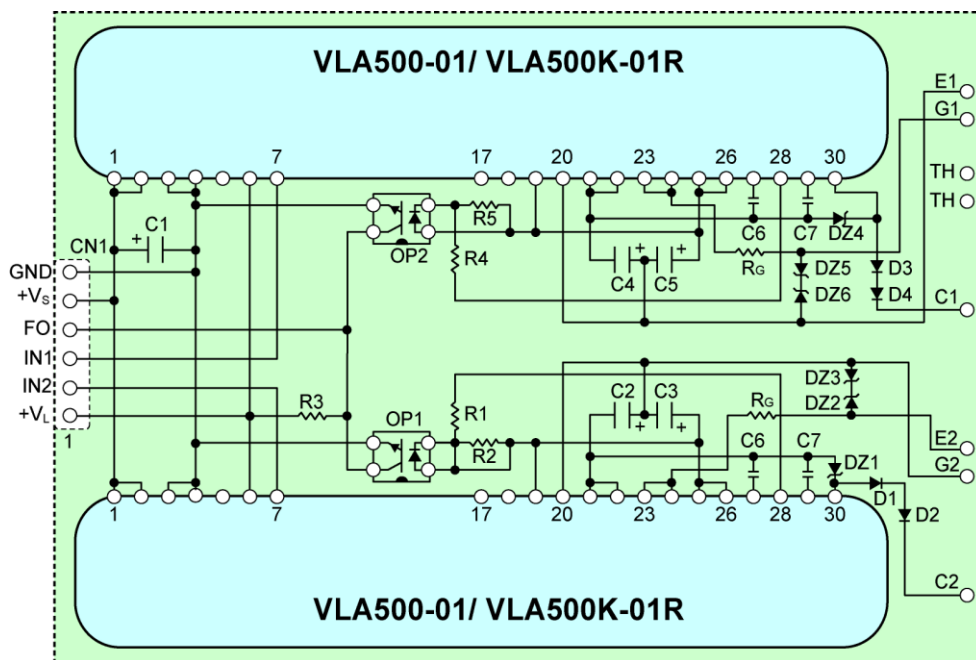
VLA500-01/ VLA500K-01R

1 7 17 20 23 26 28 30

E1
G1
TH
TH

C1
CN1
GND
$+V_S$
FO
IN1
IN2
$+V_L$
1

OP2
R5
R4
C4
C5
C6
C7
$R_G$
DZ4
DZ5
DZ6
D3
D4
C1

R3
OP1
R1
R2
C2
C3
$R_G$
C6
C7
DZ3
DZ2
DZ1
D1
D2
E2
G2
C2

1 7 17 20 23 26 28 30

VLA500-01/ VLA500K-01R